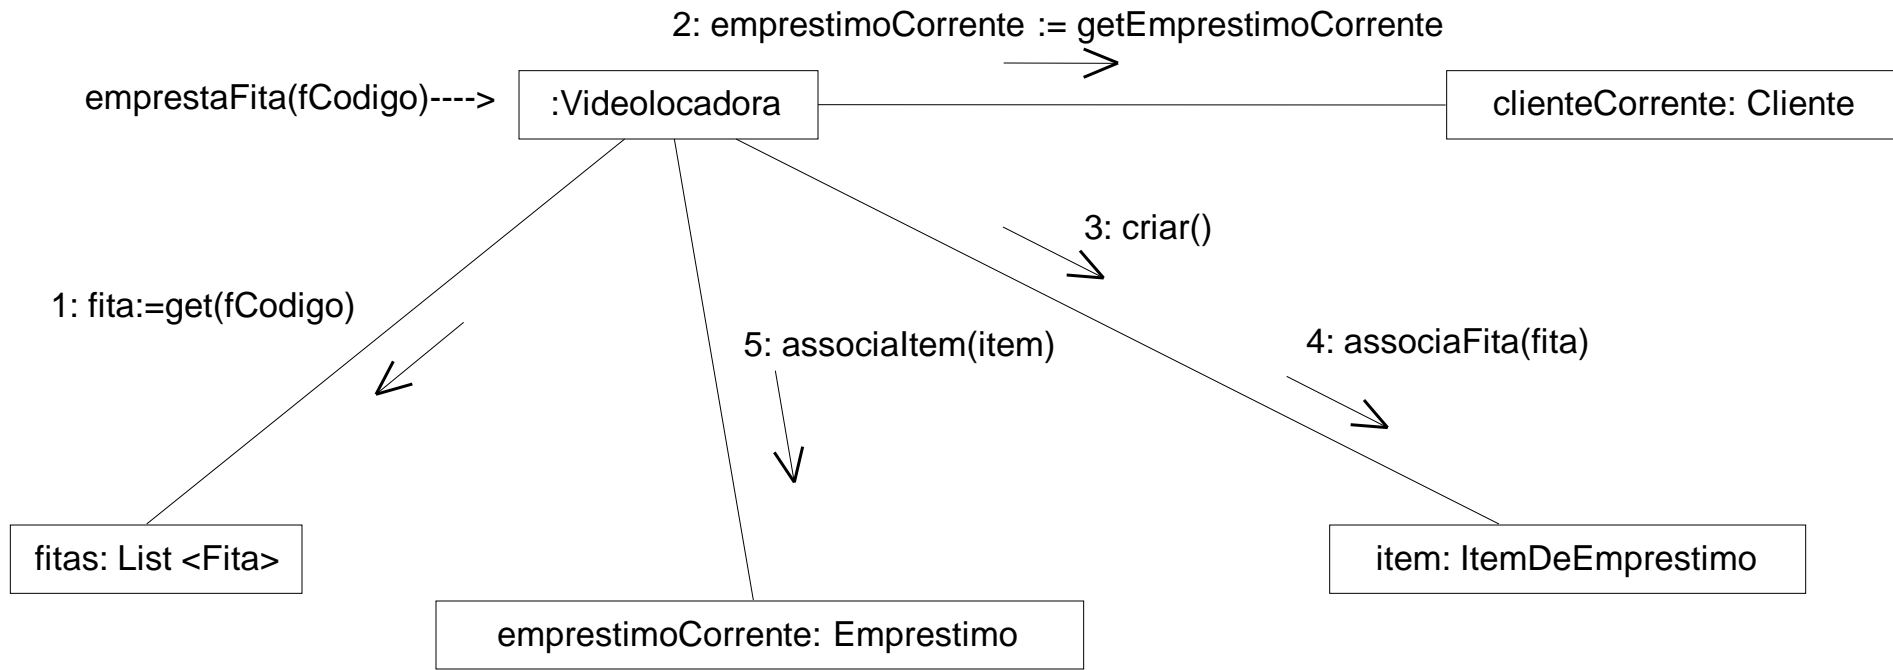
2: emprestimoCorrente := getEmprestimoCorrente

emprestaFita(fCodigo)---->

:Videolocadora

clienteCorrente: Cliente

3: criar()

1: fita:=get(fCodigo)

5: associaItem(item)

4: associaFita(fita)

fitas: List <Fita>

item: ItemDeEmprestimo

emprestimoCorrente: Emprestimo